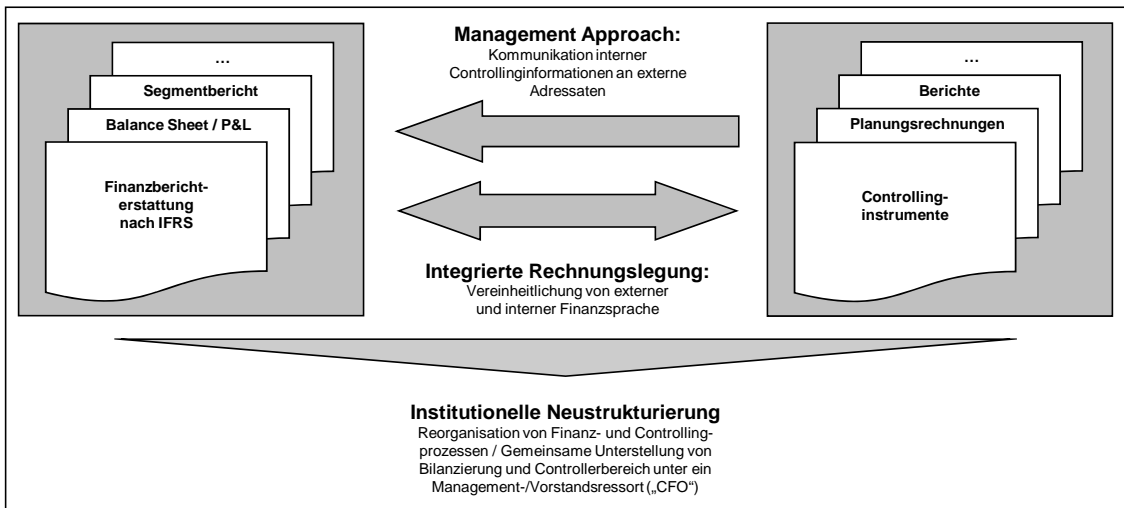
...

Segmentbericht

Balance Sheet / P&L

Finanzberichterstattung nach IFRS

Management Approach:
Kommunikation interner Controllinginformationen an externe Adressaten

Integrierte Rechnungslegung:
Vereinheitlichung von externer und interner Finanzsprache

...

Berichte

Planungsrechnungen

Controllinginstrumente

Institutionelle Neustrukturierung
Reorganisation von Finanz- und Controllingprozessen / Gemeinsame Unterstellung von Bilanzierung und Controllerbereich unter ein Management-/Vorstandsressort („CFO“)